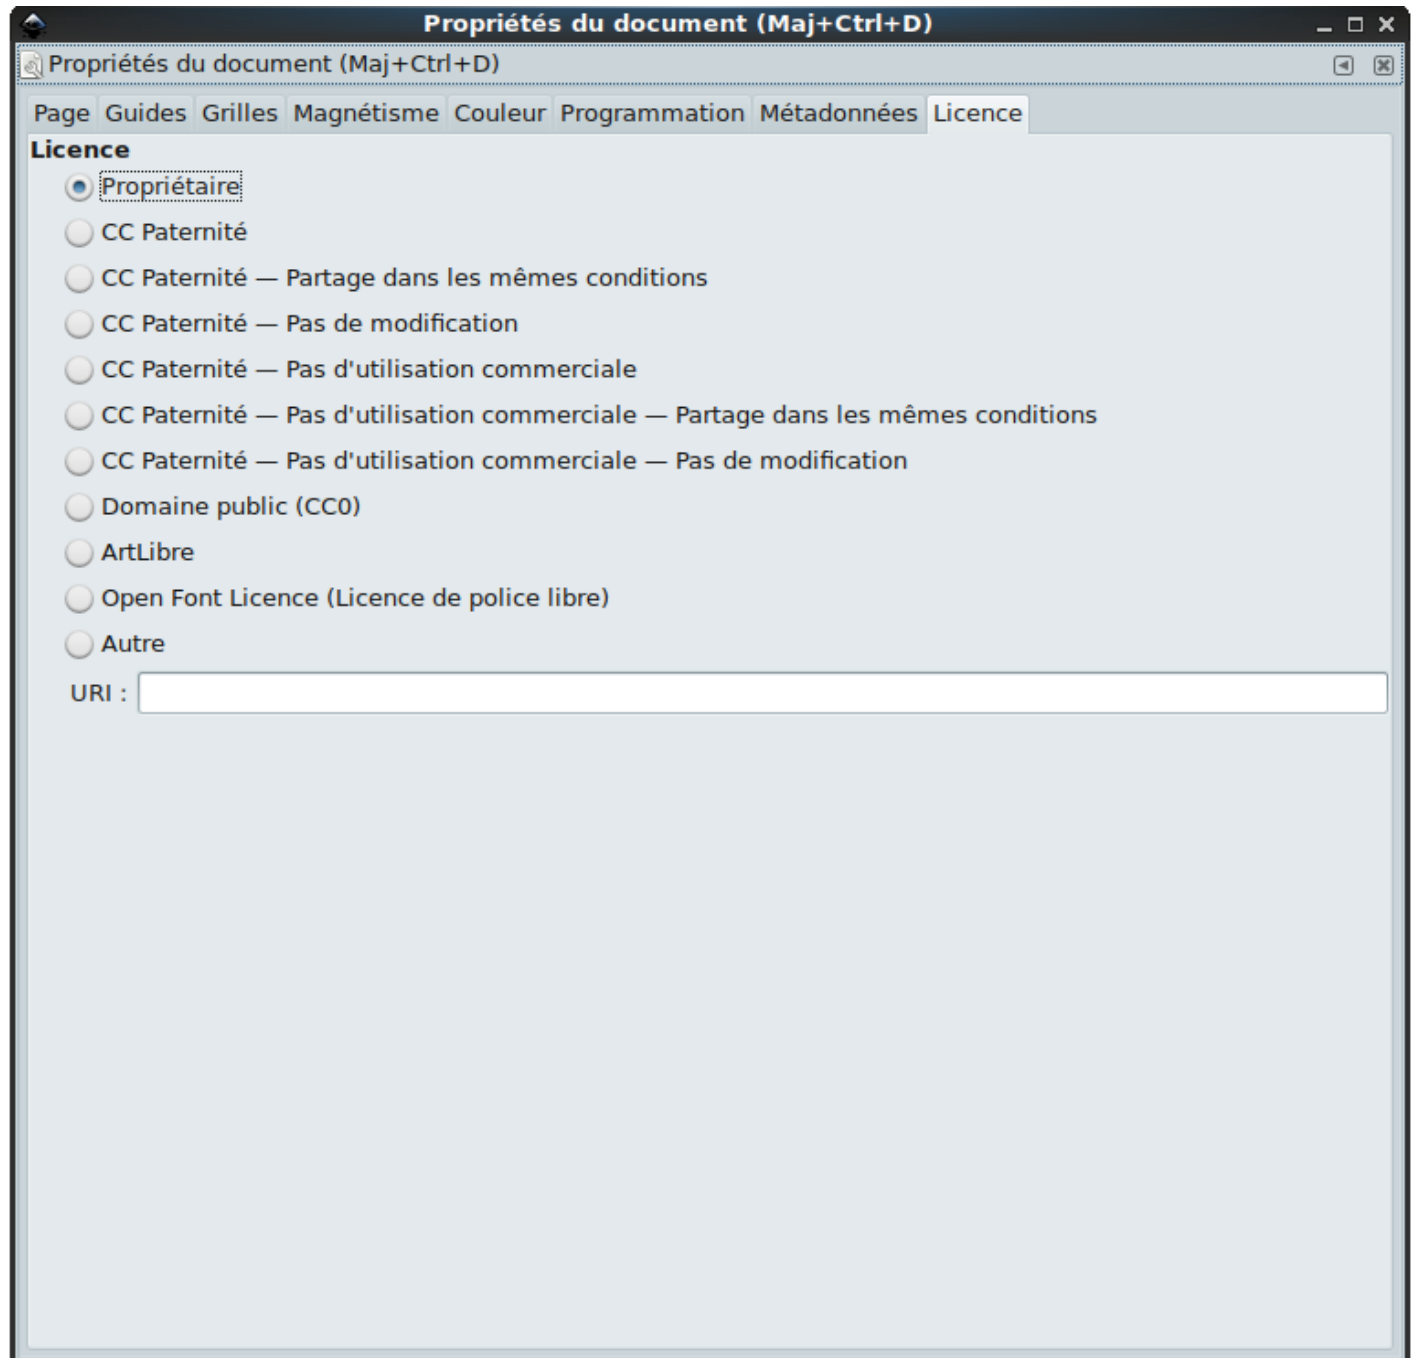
Propriétés du document (Maj+Ctrl+D)

Propriétés du document (Maj+Ctrl+D)

Page Guides Grilles Magnétisme Couleur Programmation Métadonnées Licence

Licence

Propriétaire

CC Paternité

CC Paternité — Partage dans les mêmes conditions

CC Paternité — Pas de modification

CC Paternité — Pas d'utilisation commerciale

CC Paternité — Pas d'utilisation commerciale — Partage dans les mêmes conditions

CC Paternité — Pas d'utilisation commerciale — Pas de modification

Domaine public (CC0)

ArtLibre

Open Font Licence (Licence de police libre)

Autre

URI :